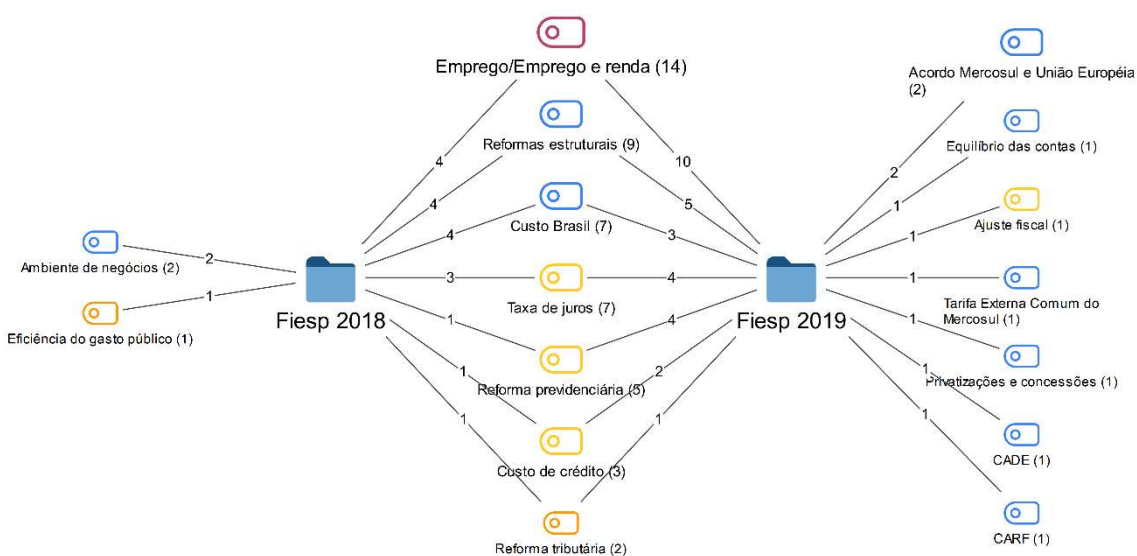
Emprego/Emprego e renda (14)

Reformas estruturais (9)

Custo Brasil (7)

Taxa de juros (7)

Reforma previdenciária (5)

Custo de crédito (3)

Reforma tributária (2)

Ambiente de negócios (2)

Eficiência do gasto público (1)

Fiesp 2018

Fiesp 2019

Acordo Mercosul e União Européia (2)

Equilíbrio das contas (1)

Ajuste fiscal (1)

Tarifa Externa Comum do Mercosul (1)

Privatizações e concessões (1)

CADE (1)

CARF (1)

2
1
4
4
4
3
1
1
1
10
5
3
4
4
2
1
2
1
1
1
1
1
1